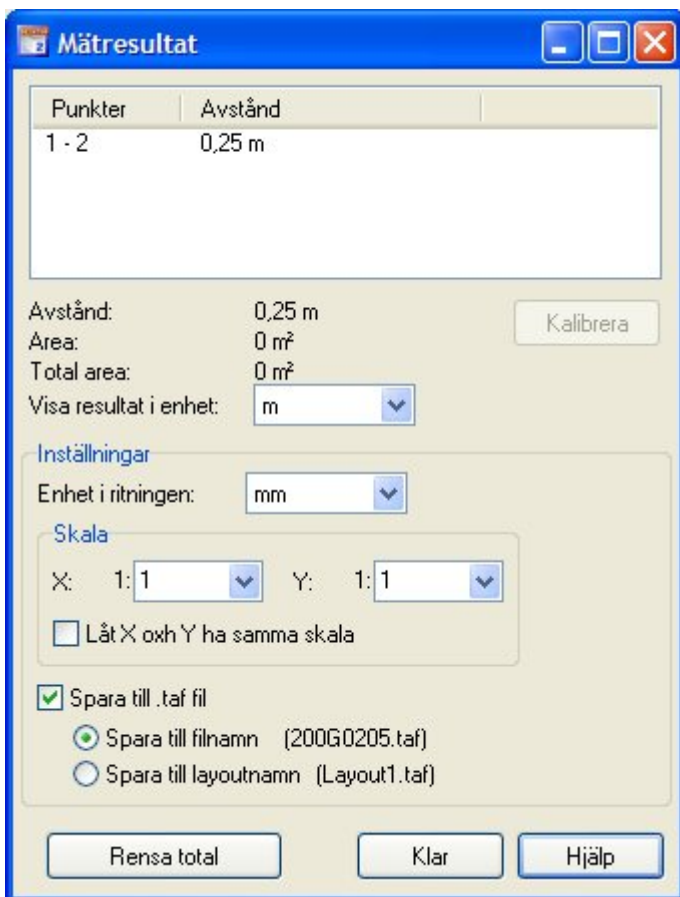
Mätresultat

| Punkter | Avstånd |
|---|---|
| 1 - 2 | 0,25 m |

Avstånd: 0,25 m
Area: 0 m²
Total area: 0 m²
Visa resultat i enhet: m

Kalibrera

Inställningar
Enhet i ritningen: mm
Skala
X: 1: 1 Y: 1: 1
Låt X oxh Y ha samma skala

Spara till .taf fil
Spara till filnamn (200G0205.taf)
Spara till layoutnamn (Layout1.taf)

Rensa total
Klar
Hjälp